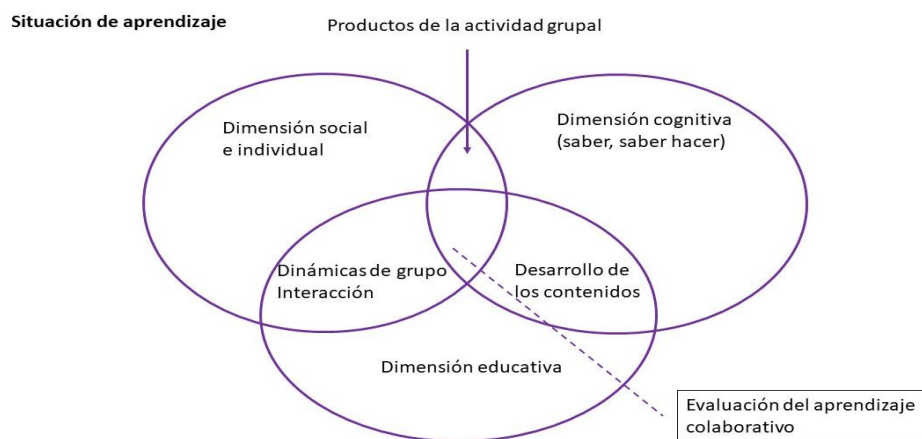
Situación de aprendizaje

Productos de la actividad grupal

Dimensión social e individual

Dimensión cognitiva (saber, saber hacer)

Dinámicas de grupo Interacción

Desarrollo de los contenidos

Dimensión educativa

Evaluación del aprendizaje colaborativo